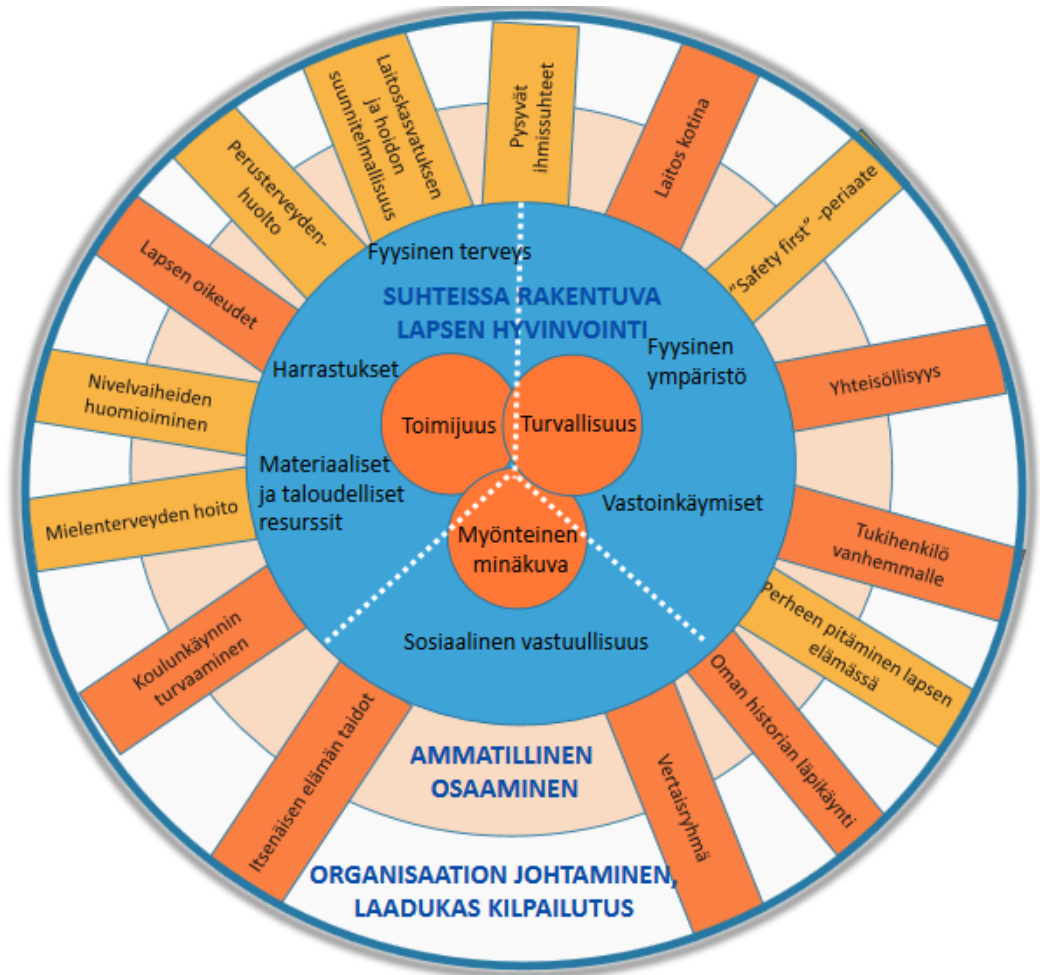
SUHTEISSA RAKENTUVA LAPSEN HYVINVOINTI

Toimijuus

Turvallisuus

Myönteinen minäkuva

Fyysinen terveys

Harrastukset

Fyysinen ympäristö

Materiaaliset ja taloudelliset resurssit

Vastoinkäymiset

Sosiaalinen vastuullisuus

Pysyvät ihmissuhteet

Laitos kotina

"Safety first" -periaate

Yhteisöllisyys

Tukihenkilö vanhemmalle

Perheen pitäminen lapsen elämässä

Oman historian läpikäynti

Vertaisryhmä

Itsenäisen elämän taidot

Koulunkäynnin turvaaminen

Mielenterveyden hoito

Nivelvaiheiden huomioiminen

Lapsen oikeudet

Perusterveydenhuolto

Laitoskasvatuksen ja hoidon suunnitelmallisuus

AMMATILLINEN OSAAMINEN

ORGANISAATION JOHTAMINEN, LAADUKAS KILPAILUTUS